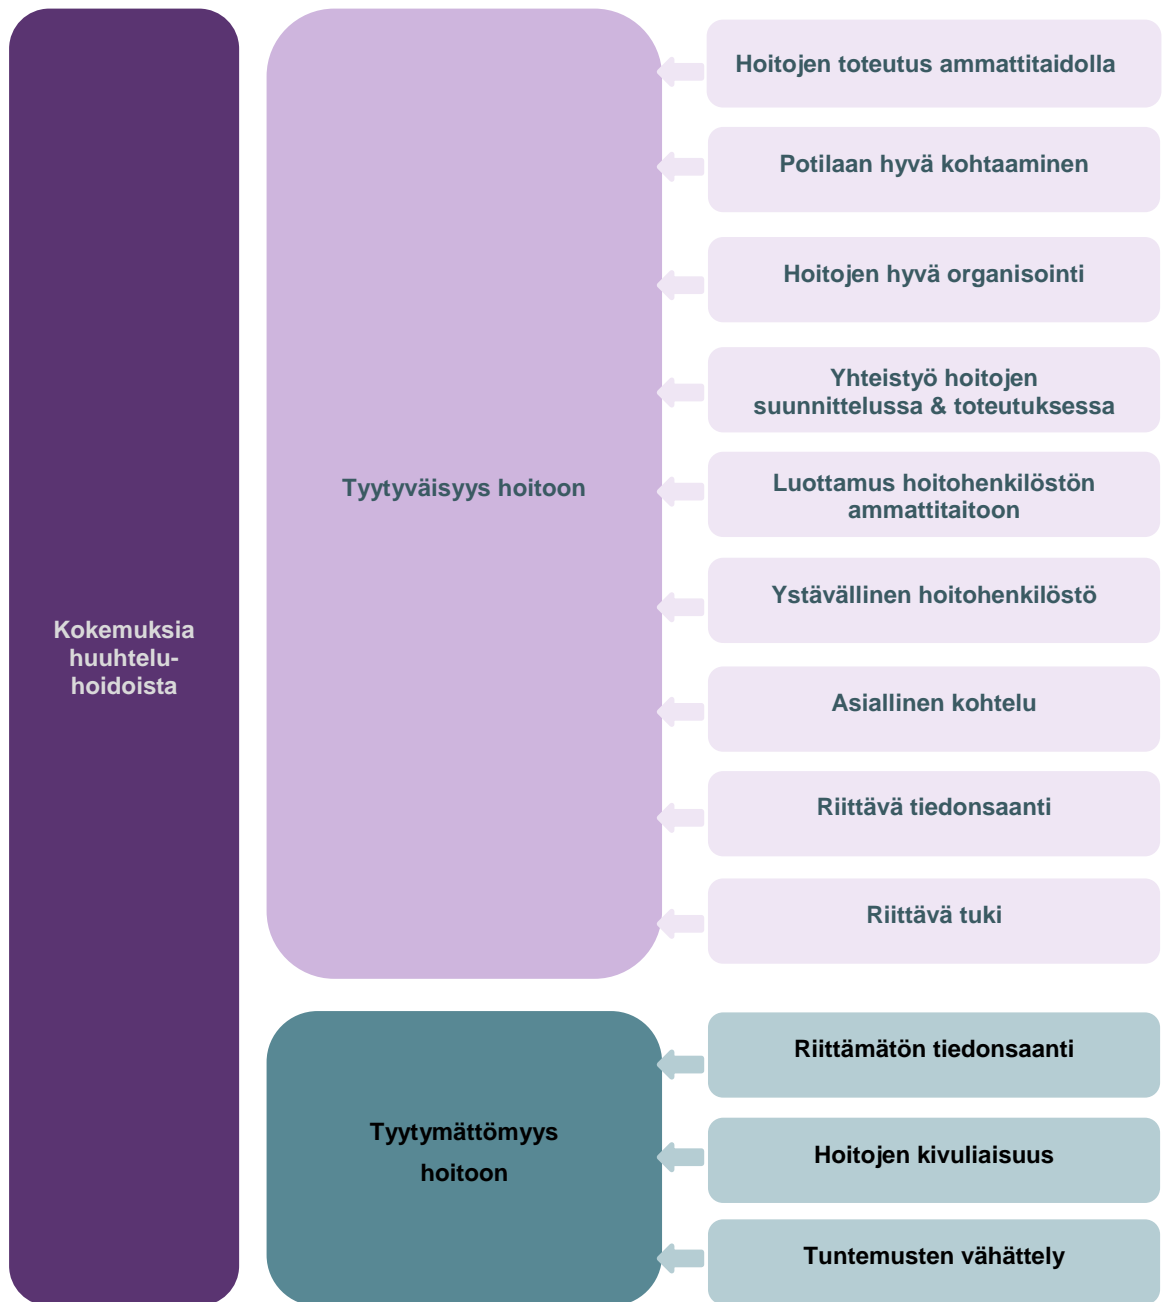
Kokemuksia huuhteluhoidoista

Tyytyväisyys hoitoon

Hoitojen toteutus ammattitaidolla

Potilaan hyvä kohtaaminen

Hoitojen hyvä organisointi

Yhteistyö hoitojen suunnittelussa & toteutuksessa

Luottamus hoitohenkilöstön ammattitaitoon

Ystävällinen hoitohenkilöstö

Asiallinen kohtelu

Riittävä tiedonsaanti

Riittävä tuki

Tyytymättömyys hoitoon

Riittämätön tiedonsaanti

Hoitojen kivuliaisuus

Tuntemusten vähättely